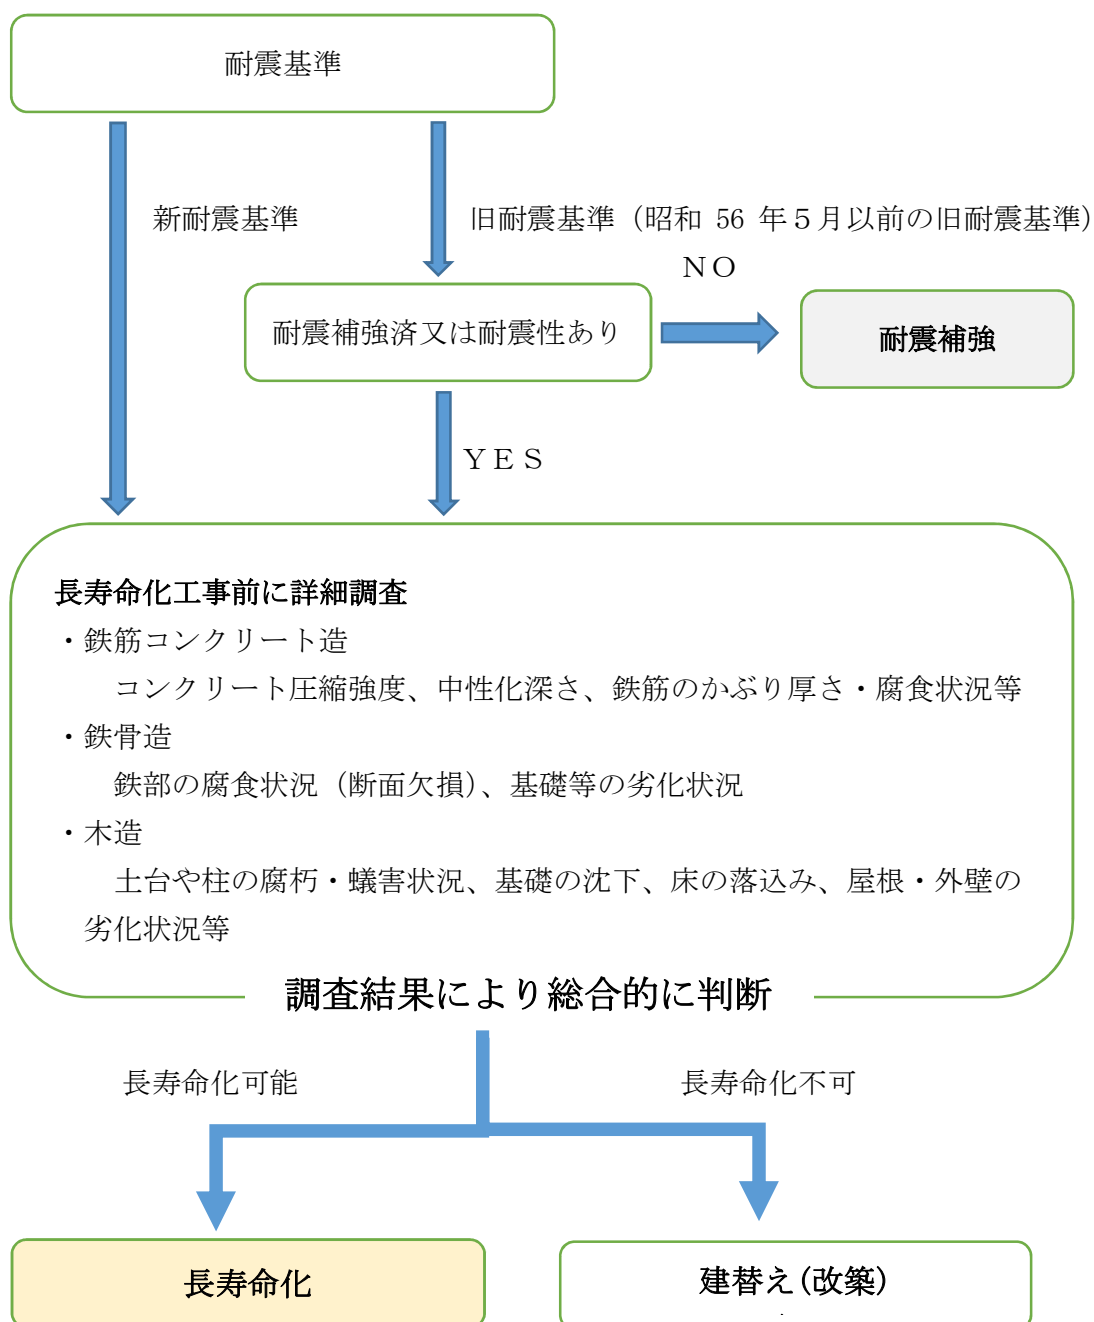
耐震基準

新耐震基準

旧耐震基準（昭和 56 年５月以前の旧耐震基準）

ＮＯ

耐震補強済又は耐震性あり

耐震補強

ＹＥＳ

長寿命化工事前に詳細調査
・鉄筋コンクリート造
コンクリート圧縮強度、中性化深さ、鉄筋のかぶり厚さ・腐食状況等
・鉄骨造
鉄部の腐食状況（断面欠損）、基礎等の劣化状況
・木造
土台や柱の腐朽・蟻害状況、基礎の沈下、床の落込み、屋根・外壁の劣化状況等

調査結果により総合的に判断

長寿命化可能

長寿命化不可

長寿命化

建替え（改築）